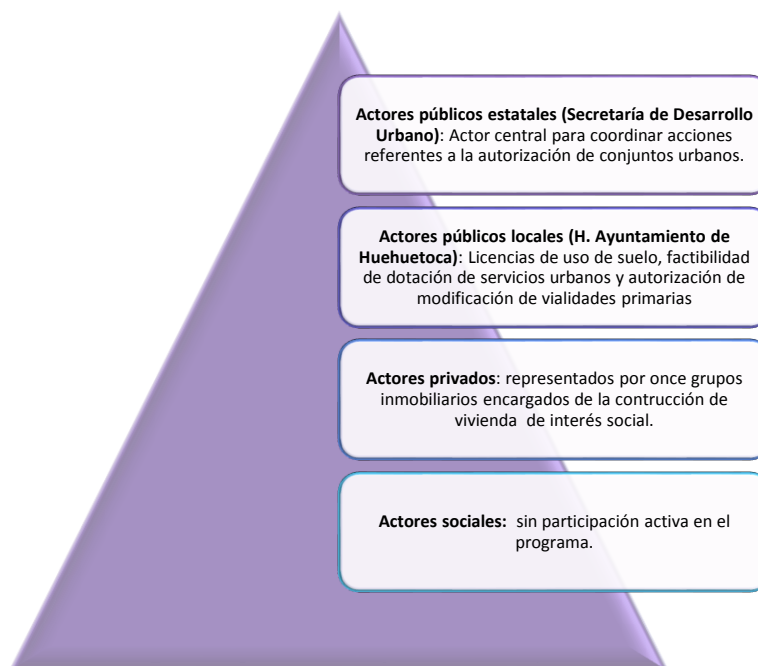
**Actores públicos estatales (Secretaría de Desarrollo Urbano)**: Actor central para coordinar acciones referentes a la autorización de conjuntos urbanos.

**Actores públicos locales (H. Ayuntamiento de Huehuetoca)**: Licencias de uso de suelo, factibilidad de dotación de servicios urbanos y autorización de modificación de vialidades primarias

**Actores privados**: representados por once grupos inmobiliarios encargados de la contrucción de vivienda de interés social.

**Actores sociales:** sin participación activa en el programa.